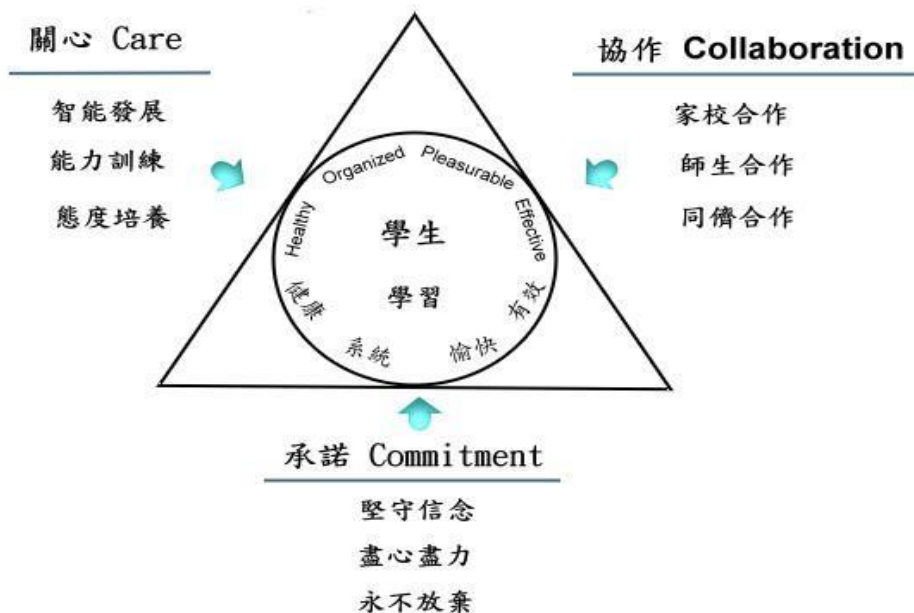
關心 Care

智能發展

能力訓練

態度培養

協作 Collaboration

家校合作

師生合作

同儕合作

Organized Pleasurable

Healthy Effective

學生

學習

健康 有效

系統 愉快

承諾 Commitment

堅守信念

盡心盡力

永不放棄